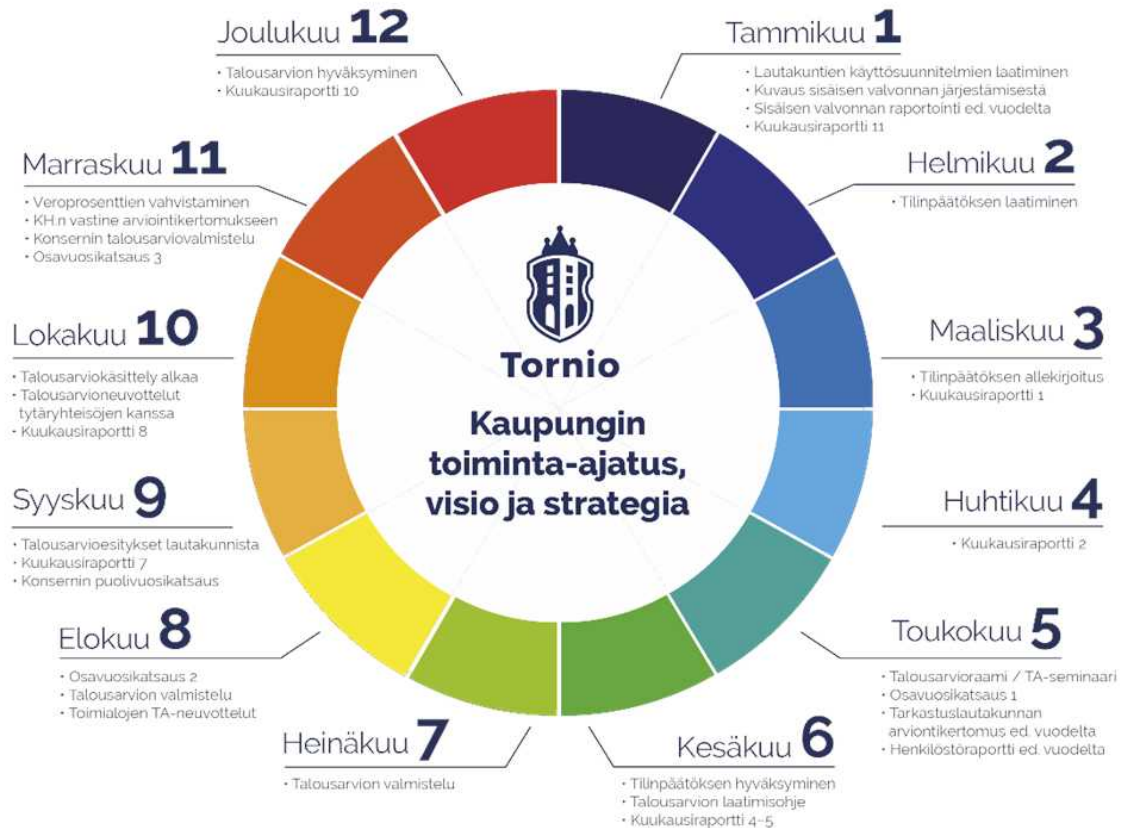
Joulukuu 12
• Talousarvion hyväksyminen
• Kuukausiraportti 10

Tammikuu 1
• Lautakuntien käyttösuunnitelmien laatiminen
• Kuvaus sisäisen valvonnan järjestämisestä
• Sisäisen valvonnan raportointi ed. vuodelta
• Kuukausiraportti 11

Marraskuu 11
• Veroprosenttien vahvistaminen
• KH:n vastine arviointikertomukseen
• Konsernin talousarviovalmistelu
• Osavuosikatsaus 3

Helmikuu 2
• Tilinpäätöksen laatiminen

Lokakuu 10
• Talousarviokäsittely alkaa
• Talousarvioneuvottelut tytäryhteisöjen kanssa
• Kuukausiraportti 8

Tornio

Kaupungin toiminta-ajatus, visio ja strategia

Maaliskuu 3
• Tilinpäätöksen allekirjoitus
• Kuukausiraportti 1

Syyskuu 9
• Talousarvioesitykset lautakunnista
• Kuukausiraportti 7
• Konsernin puolivuosikatsaus

Huhtikuu 4
• Kuukausiraportti 2

Elokuu 8
• Osavuosikatsaus 2
• Talousarvion valmistelu
• Toimialojen TA-neuvottelut

Toukokuu 5
• Talousarvioraami / TA-seminaari
• Osavuosikatsaus 1
• Tarkastuslautakunnan arviontikertomus ed. vuodelta
• Henkilöstöraportti ed. vuodelta

Heinäkuu 7
• Talousarvion valmistelu

Kesäkuu 6
• Tilinpäätöksen hyväksyminen
• Talousarvion laatimisohje
• Kuukausiraportti 4-5